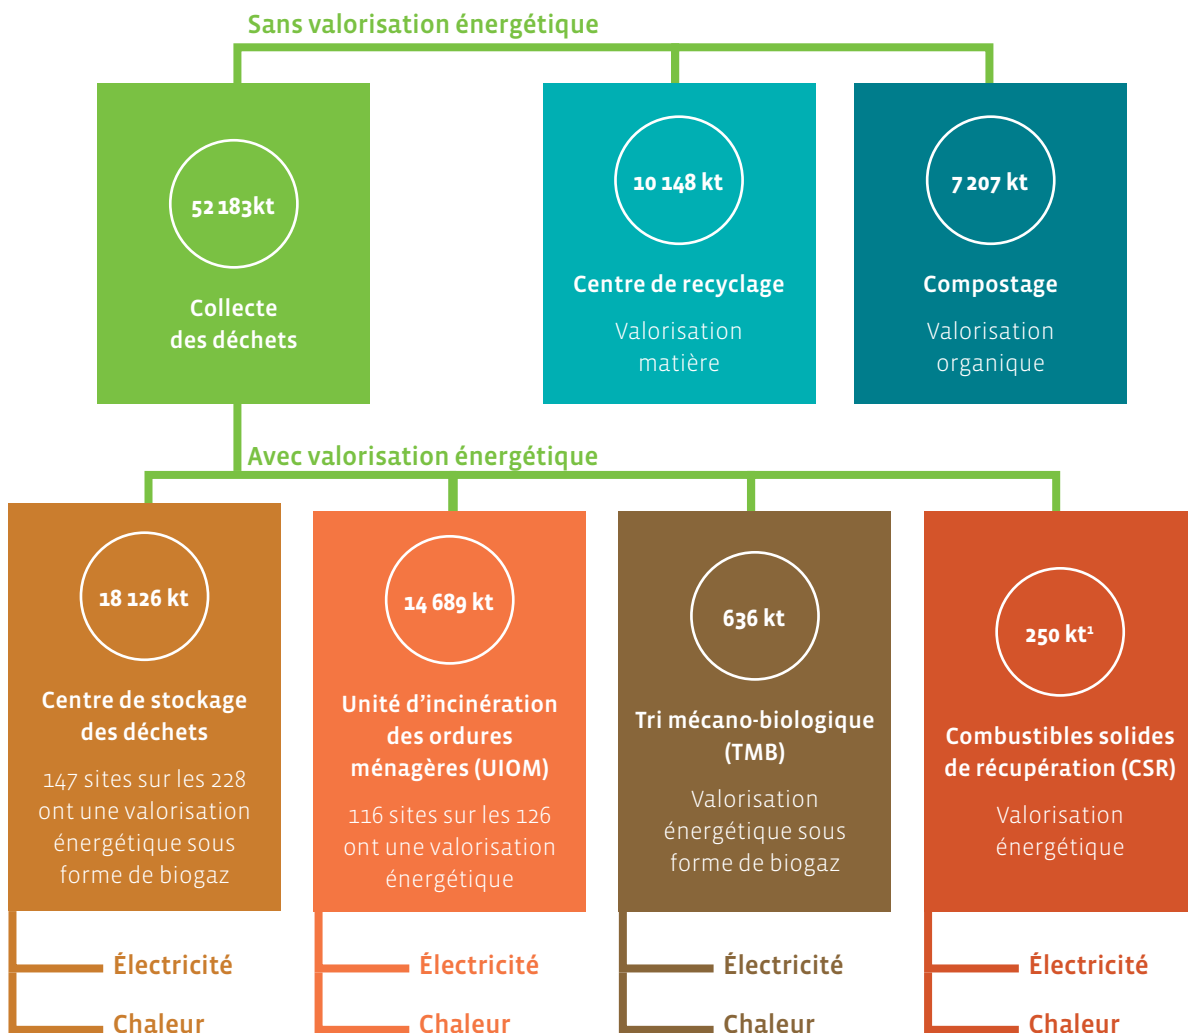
Sans valorisation énergétique

52 183kt

Collecte des déchets

10 148 kt

Centre de recyclage

Valorisation matière

7 207 kt

Compostage

Valorisation organique

Avec valorisation énergétique

18 126 kt

Centre de stockage des déchets

147 sites sur les 228 ont une valorisation énergétique sous forme de biogaz

Électricité

Chaleur

14 689 kt

Unité d'incinération des ordures ménagères (UIOM)

116 sites sur les 126 ont une valorisation énergétique

Électricité

Chaleur

636 kt

Tri mécano-biologique (TMB)

Valorisation énergétique sous forme de biogaz

Électricité

Chaleur

250 kt$^1$

Combustibles solides de récupération (CSR)

Valorisation énergétique

Électricité

Chaleur